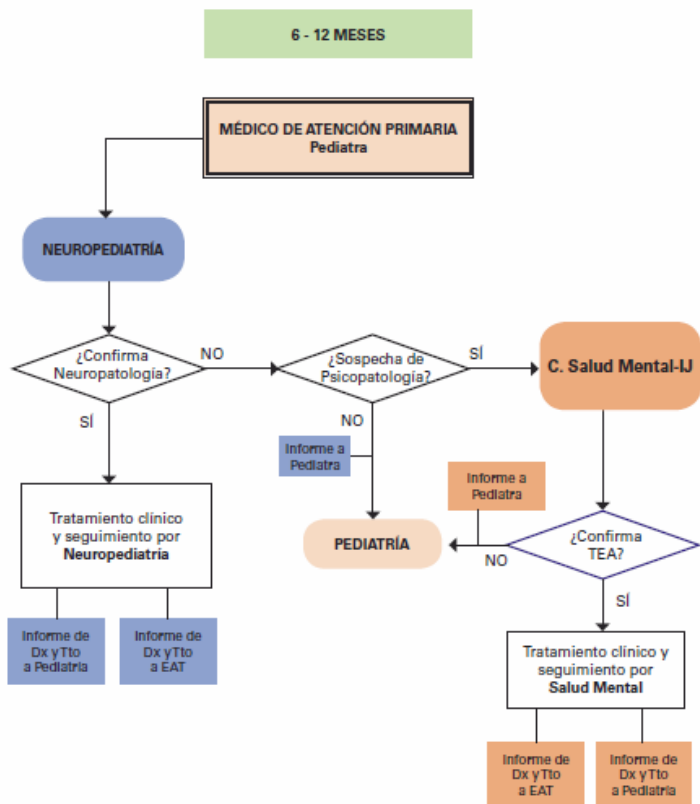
6 - 12 MESES

MÉDICO DE ATENCIÓN PRIMARIA
Pediatra

NEUROPEDIATRÍA

¿Confirma Neuropatología?

NO

¿Sospecha de Psicopatología?

SÍ

C. Salud Mental-IJ

SÍ

NO

Informe a Pediatra

Informe a Pediatra

Tratamiento clínico y seguimiento por Neuropediatría

PEDIATRÍA

NO

¿Confirma TEA?

SÍ

Informe de Dx y Tto a Pediatría

Informe de Dx y Tto a EAT

Tratamiento clínico y seguimiento por Salud Mental

Informe de Dx y Tto a EAT

Informe de Dx y Tto a Pediatría